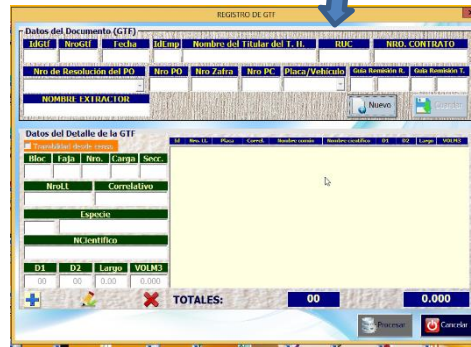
REGISTRO DE GTF

Datos del Documento (GTF)

IdGtf | NroGtf | Fecha | IdEmp | Nombre del Titular del T. H. | RUC | NRO. CONTRATO

Nro de Resolución del PO | Nro PO | Nro Zafra | Nro PC | Placa/Vehículo | Guía Remisión R. | Guía Remisión T.

NOMBRE EXTRACTOR

Nuevo | Grabar

Datos del Detalle de la GTF

Trazabilidad desde censo

Bloc | Faja | Nro. | Carga | Secc.

NroLL | Correlativo

Especie

NCientifico

D1 | D2 | Largo | VOLM3

00 | 00 | 0.00 | 0.000

| Id | Nro. LL | Placa | Correl. | Nombre común | Nombre científico | D1 | D2 | Largo | VOLM3 |
|---|---|---|---|---|---|---|---|---|---|

TOTALES: 00 0.000

Procesar | Cancelar